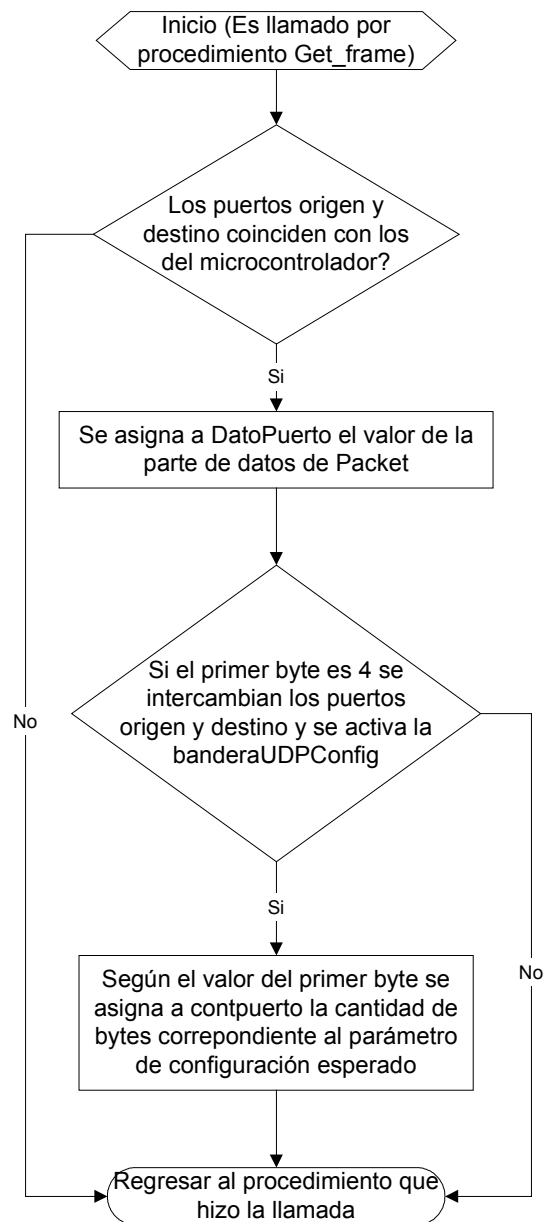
Inicio (Es llamado por procedimiento Get_frame)

Los puertos origen y destino coinciden con los del microcontrolador?

Si

No

Se asigna a DatoPuerto el valor de la parte de datos de Packet

Si el primer byte es 4 se intercambian los puertos origen y destino y se activa la banderaUDPConfig

Si

No

Según el valor del primer byte se asigna a contpuerto la cantidad de bytes correpondiente al parámetro de configuración esperado

Regresar al procedimiento que hizo la llamada